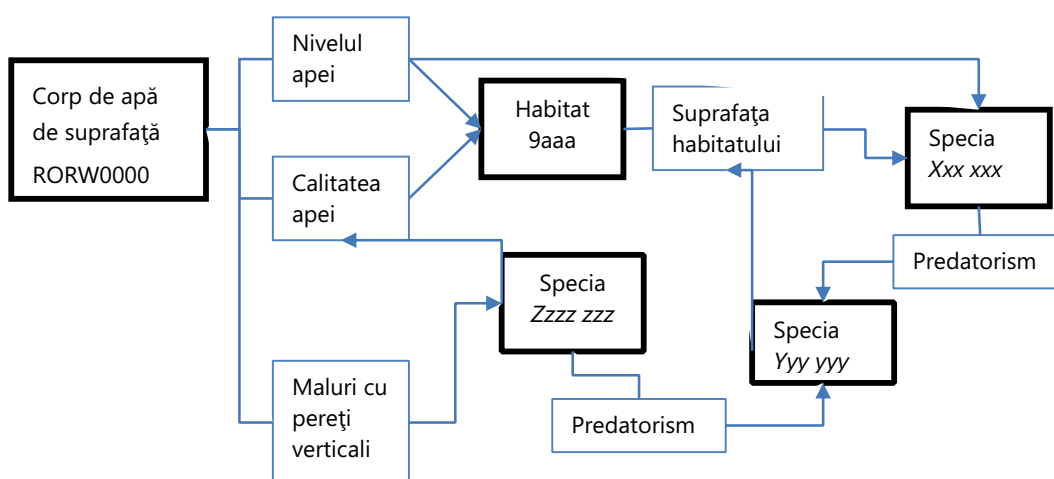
Corp de apă de suprafaţă RORW0000

Nivelul apei

Calitatea apei

Maluri cu pereţi verticali

Habitat 9aaa

Suprafaţa habitatului

Specia *Xxx xxx*

Predatorism

Specia *Zzzz zzz*

Specia *Yyy yyy*

Predatorism